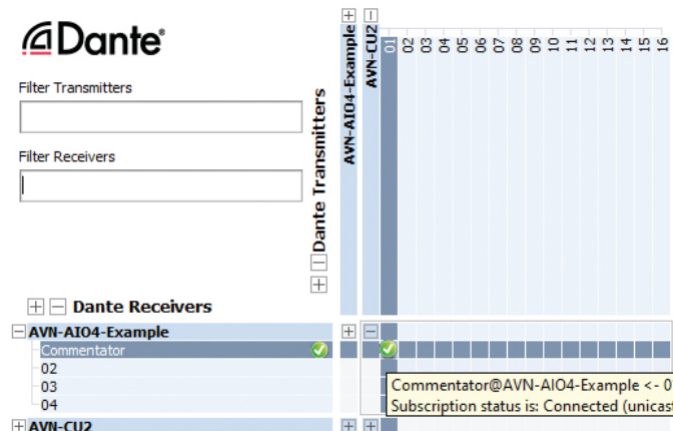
Dante®

Filter Transmitters

Filter Receivers

Dante Transmitters

AVN-AIO4-Example

AVN-CU2

01 02 03 04 05 06 07 08 09 10 11 12 13 14 15 16

Dante Receivers

AVN-AIO4-Example

Commentator

02

03

04

AVN-CU2

Commentator@AVN-AIO4-Example <- 0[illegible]

Subscription status is: Connected (unicas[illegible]